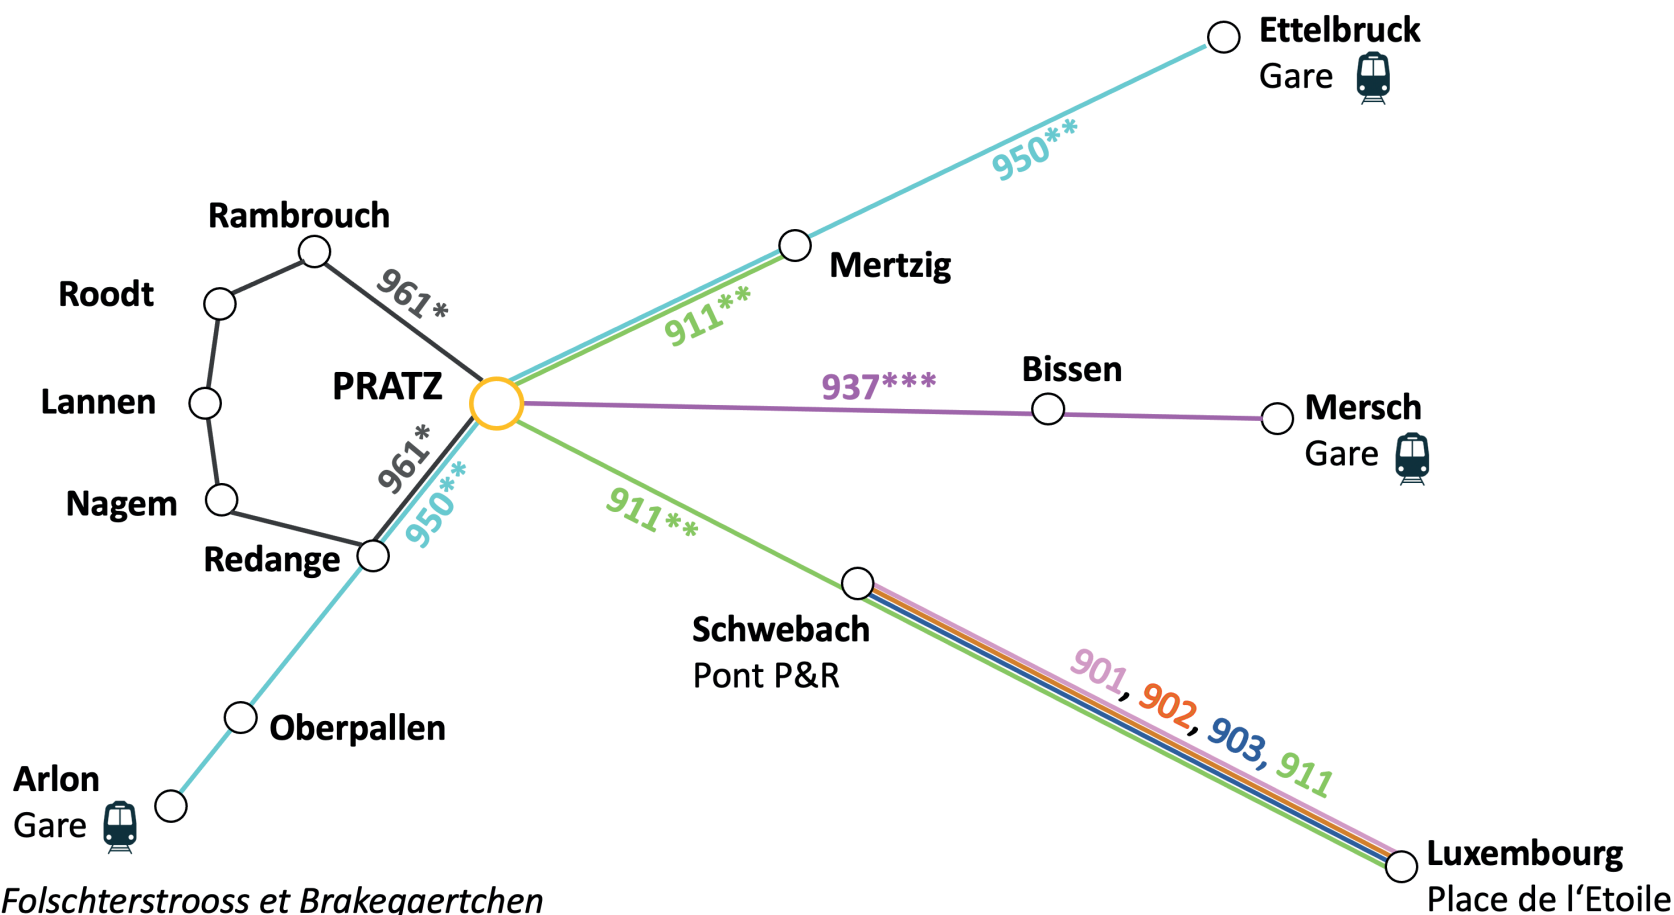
Ettelbruck
Gare

950**

Rambrouch

961*

Roodt

Mertzig

911**

Lannen

PRATZ

937***

Bissen

Mersch
Gare

961*

Nagem

950**

911**

Redange

Schwebach
Pont P&R

901, 902, 903, 911

Oberpallen

Arlon
Gare

Luxembourg
Place de l'Etoile

Folschterstrooss et Brakegaertchen